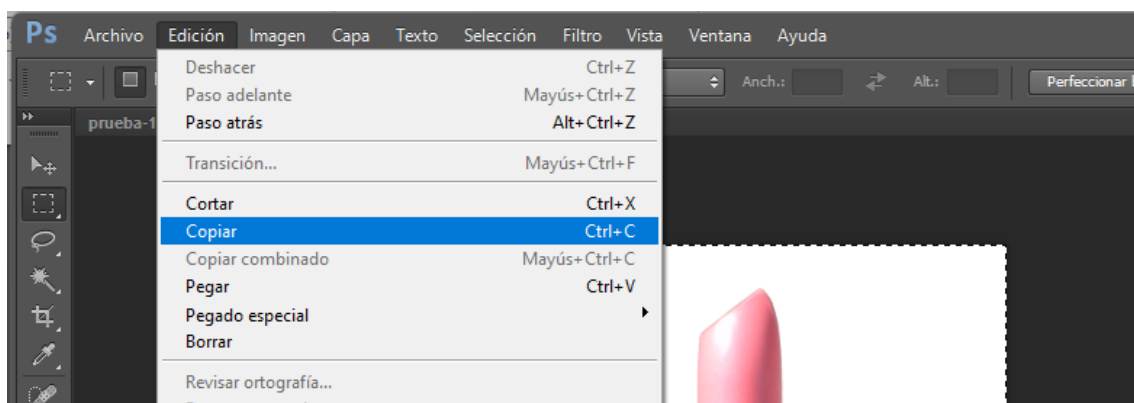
Ps Archivo Edición Imagen Capa Texto Selección Filtro Vista Ventana Ayuda

Anch.: Alt.: Perfeccionar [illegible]

prueba-1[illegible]

Deshacer Ctrl+Z
Paso adelante Mayús+Ctrl+Z
Paso atrás Alt+Ctrl+Z

Transición... Mayús+Ctrl+F

Cortar Ctrl+X
Copiar Ctrl+C
Copiar combinado Mayús+Ctrl+C
Pegar Ctrl+V
Pegado especial
Borrar

Revisar ortografía...